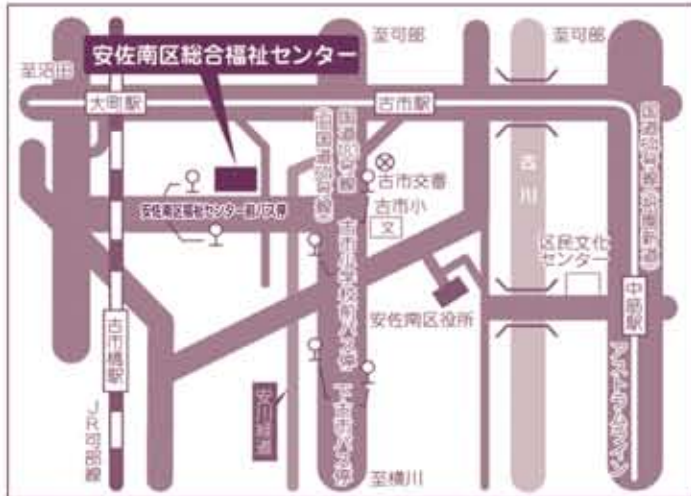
安佐南区総合福祉センター

至可部

至可部

至沼田

大町駅

古市駅

国道183号

（旧国道54号線）

古市交番

古市小

文

国道54号（祇園新道）

安佐南区役所

区民文化センター

中筋駅

古市橋駅

JR可部線

安佐南区役所センター前バス停

古市小学校前バス停

下古市バス停

安川通り

アストラムライン

古川

至横川